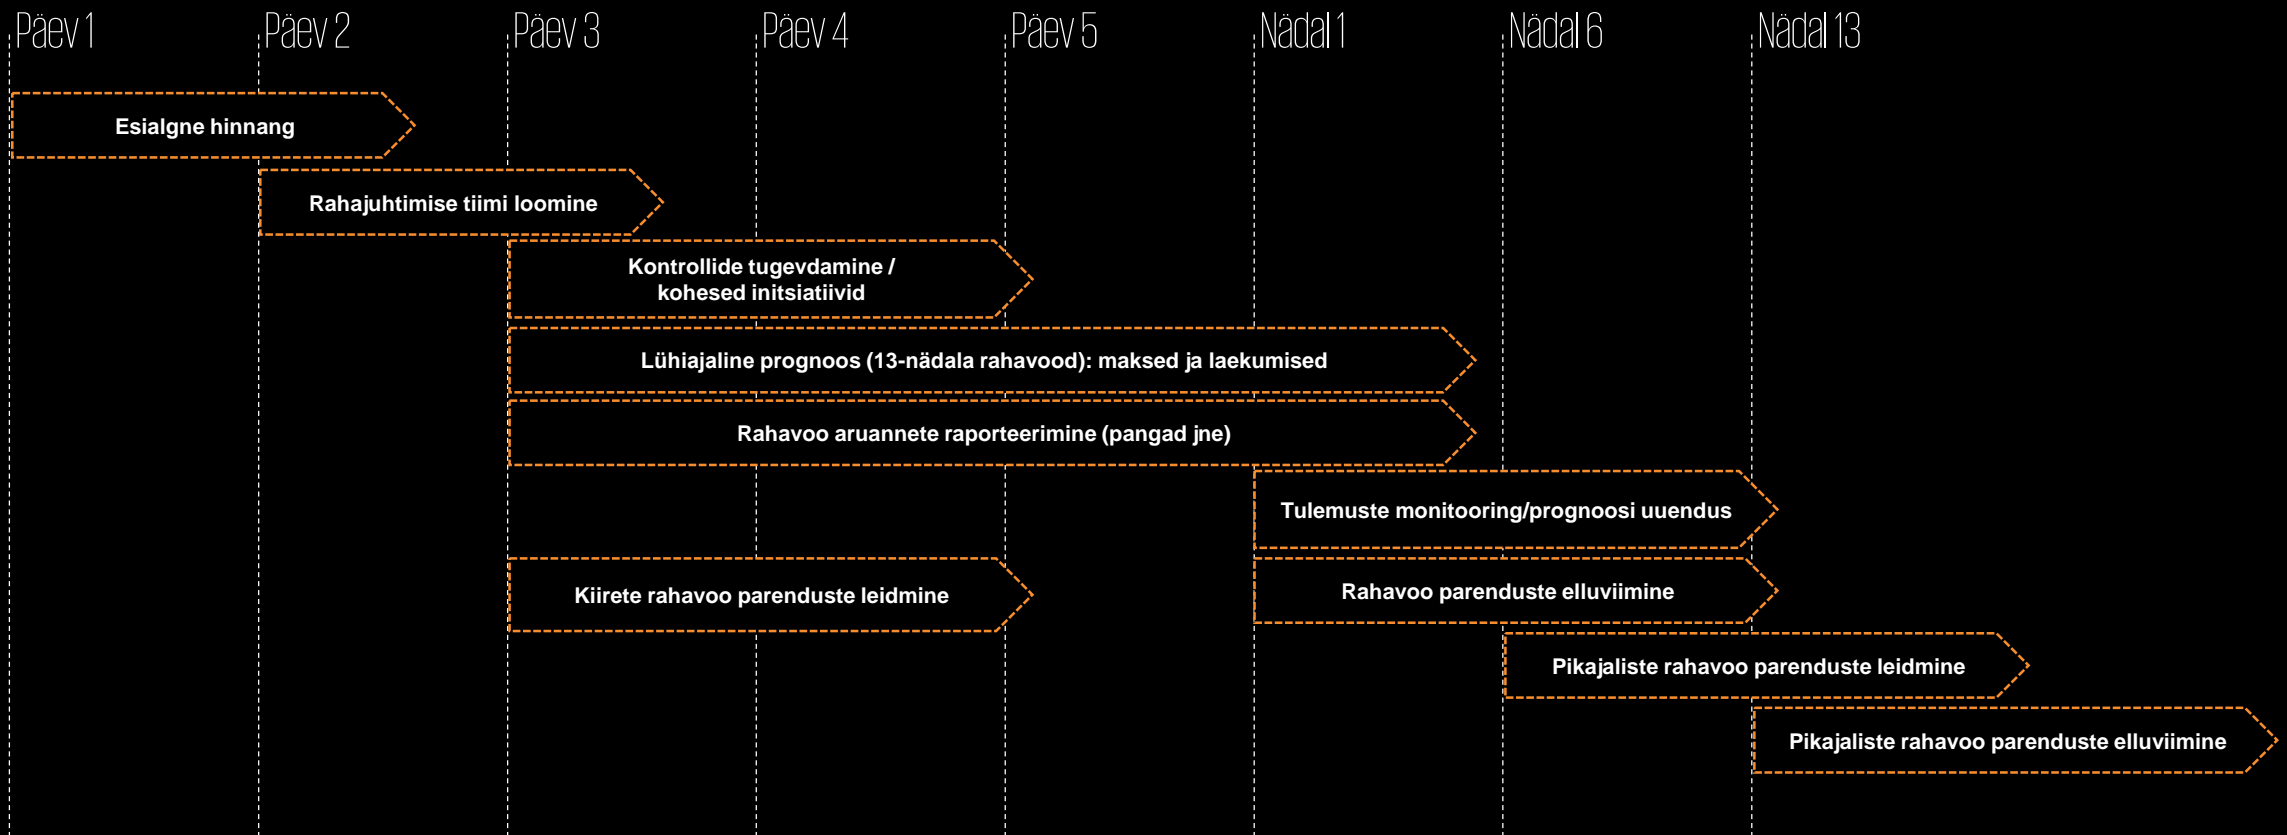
Päev 1 Päev 2 Päev 3 Päev 4 Päev 5 Nädal 1 Nädal 6 Nädal 13

Esialgne hinnang

Rahajuhtimise tiimi loomine

Kontrollide tugevdamine / kohesed initsiatiivid

Lühiajaline prognoos (13-nädala rahavood): maksed ja laekumised

Rahavoo aruannete raporteerimine (pangad jne)

Tulemuste monitooring/prognoosi uuendus

Kiirete rahavoo parenduste leidmine

Rahavoo parenduste elluviimine

Pikajaliste rahavoo parenduste leidmine

Pikajaliste rahavoo parenduste elluviimine